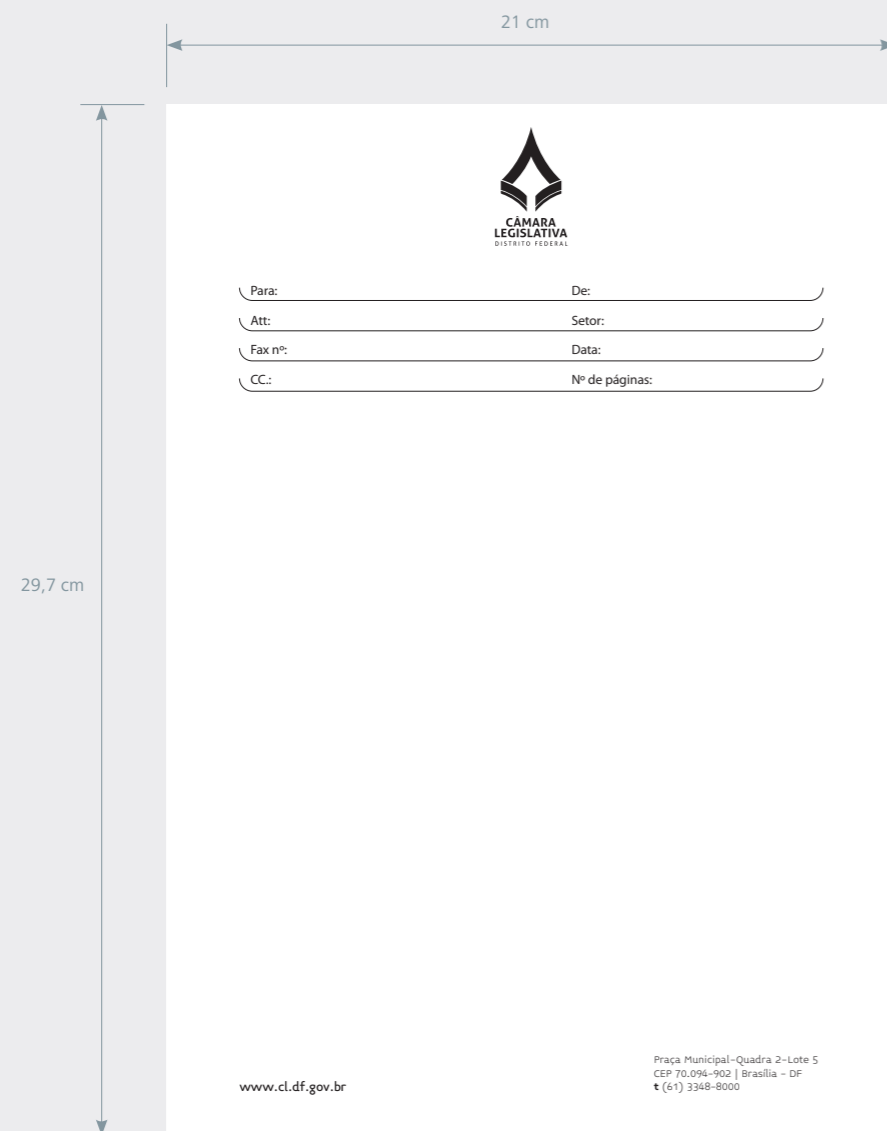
21 cm

29,7 cm

CÂMARA LEGISLATIVA
DISTRITO FEDERAL

| | |
|---|---|
| Para: | De: |
| Att: | Setor: |
| Fax nº: | Data: |
| CC.: | Nº de páginas: |

www.cl.df.gov.br

Praça Municipal-Quadra 2-Lote 5
CEP 70.094-902 | Brasília - DF
t (61) 3348-8000